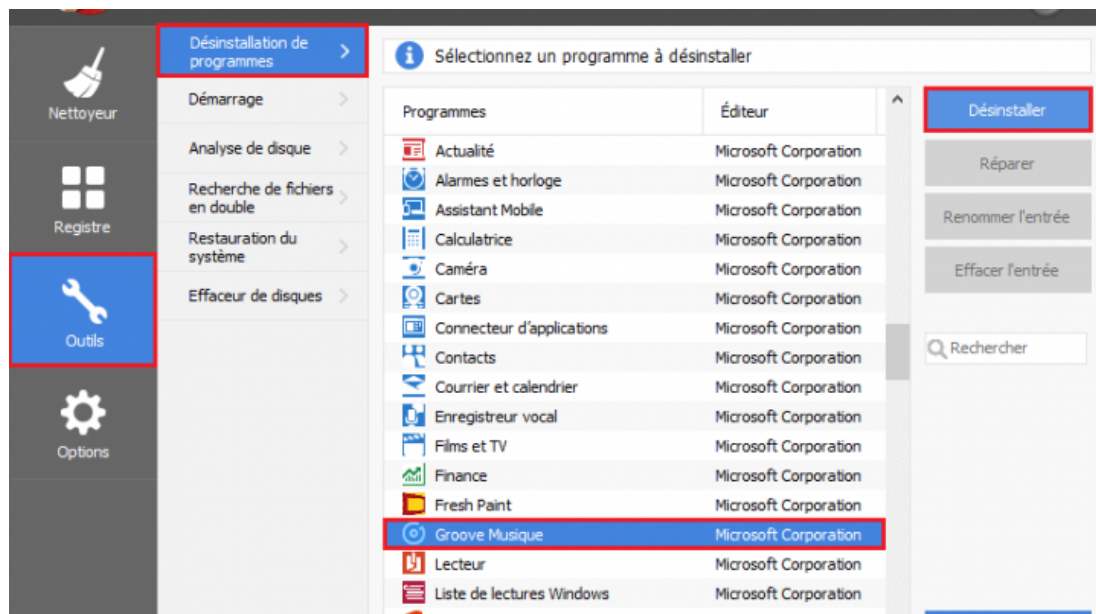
Nettoyeur

Registre

Outils

Options

Désinstallation de programmes

Démarrage

Analyse de disque

Recherche de fichiers en double

Restauration du système

Effaceur de disques

Sélectionnez un programme à désinstaller

| Programmes | Éditeur |
|---|---|
| Actualité | Microsoft Corporation |
| Alarmes et horloge | Microsoft Corporation |
| Assistant Mobile | Microsoft Corporation |
| Calculatrice | Microsoft Corporation |
| Caméra | Microsoft Corporation |
| Cartes | Microsoft Corporation |
| Connecteur d'applications | Microsoft Corporation |
| Contacts | Microsoft Corporation |
| Courrier et calendrier | Microsoft Corporation |
| Enregistreur vocal | Microsoft Corporation |
| Films et TV | Microsoft Corporation |
| Finance | Microsoft Corporation |
| Fresh Paint | Microsoft Corporation |
| Groove Musique | Microsoft Corporation |
| Lecteur | Microsoft Corporation |
| Liste de lectures Windows | Microsoft Corporation |

Désinstaller

Réparer

Renommer l'entrée

Effacer l'entrée

Rechercher